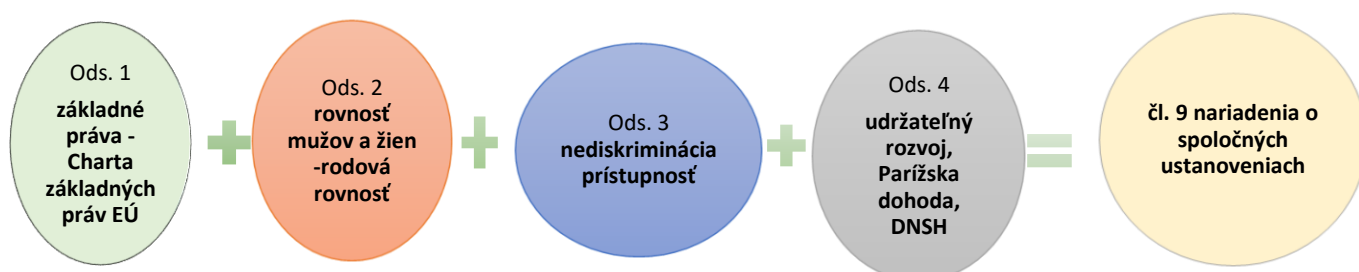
Ods. 1
základné práva - Charta základných práv EÚ

Ods. 2
rovnosť mužov a žien -rodová rovnosť

Ods. 3
nediskriminácia prístupnosť

Ods. 4
udržateľný rozvoj, Parížska dohoda, DNSH

čl. 9 nariadenia o spoločných ustanoveniach